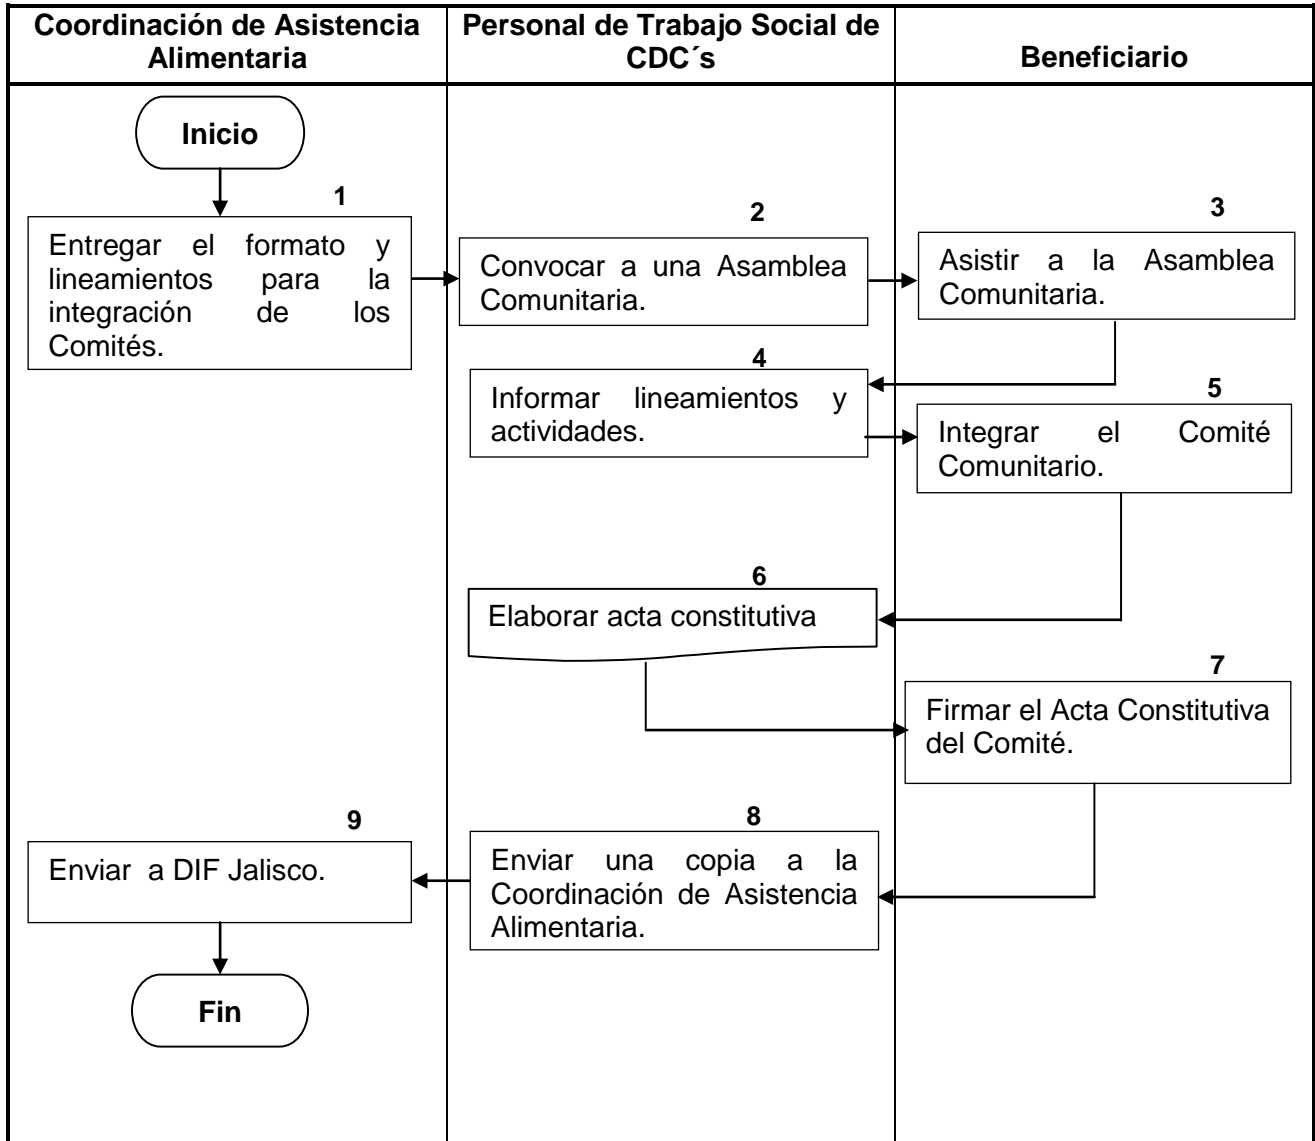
Coordinación de Asistencia Alimentaria

Personal de Trabajo Social de CDC´s

Beneficiario

Inicio

1
Entregar el formato y lineamientos para la integración de los Comités.

2
Convocar a una Asamblea Comunitaria.

3
Asistir a la Asamblea Comunitaria.

4
Informar lineamientos y actividades.

5
Integrar el Comité Comunitario.

6
Elaborar acta constitutiva

7
Firmar el Acta Constitutiva del Comité.

8
Enviar una copia a la Coordinación de Asistencia Alimentaria.

9
Enviar a DIF Jalisco.

Fin